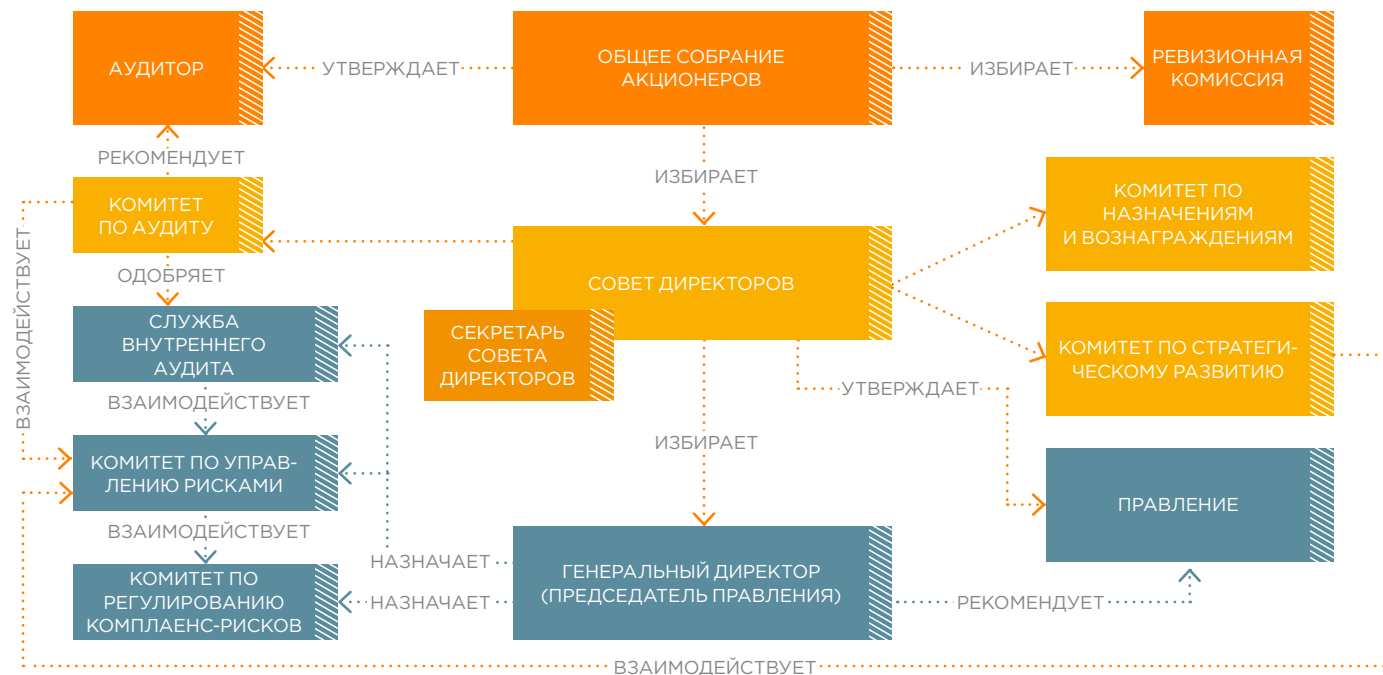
АУДИТОР

УТВЕРЖДАЕТ

ОБЩЕЕ СОБРАНИЕ АКЦИОНЕРОВ

ИЗБИРАЕТ

РЕВИЗИОННАЯ КОМИССИЯ

РЕКОМЕНДУЕТ

КОМИТЕТ ПО АУДИТУ

ИЗБИРАЕТ

КОМИТЕТ ПО НАЗНАЧЕНИЯМ И ВОЗНАГРАЖДЕНИЯМ

ОДОБРЯЕТ

СОВЕТ ДИРЕКТОРОВ

СЛУЖБА ВНУТРЕННЕГО АУДИТА

СЕКРЕТАРЬ СОВЕТА ДИРЕКТОРОВ

КОМИТЕТ ПО СТРАТЕГИЧЕСКОМУ РАЗВИТИЮ

ВЗАИМОДЕЙСТВУЕТ

УТВЕРЖДАЕТ

ВЗАИМОДЕЙСТВУЕТ

ИЗБИРАЕТ

КОМИТЕТ ПО УПРАВЛЕНИЮ РИСКАМИ

ПРАВЛЕНИЕ

ВЗАИМОДЕЙСТВУЕТ

НАЗНАЧАЕТ

КОМИТЕТ ПО РЕГУЛИРОВАНИЮ КОМПЛАЕНС-РИСКОВ

НАЗНАЧАЕТ

ГЕНЕРАЛЬНЫЙ ДИРЕКТОР (ПРЕДСЕДАТЕЛЬ ПРАВЛЕНИЯ)

РЕКОМЕНДУЕТ

ВЗАИМОДЕЙСТВУЕТ